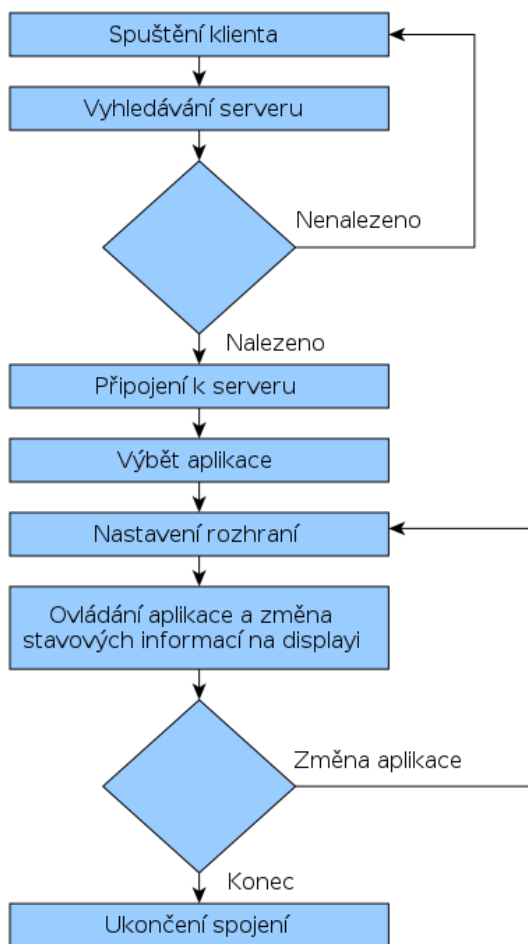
Spuštění klienta

Vyhledávání serveru

Nenalezeno

Nalezeno

Připojení k serveru

Výbět aplikace

Nastavení rozhraní

Ovládání aplikace a změna stavových informací na displayi

Změna aplikace

Konec

Ukončení spojení